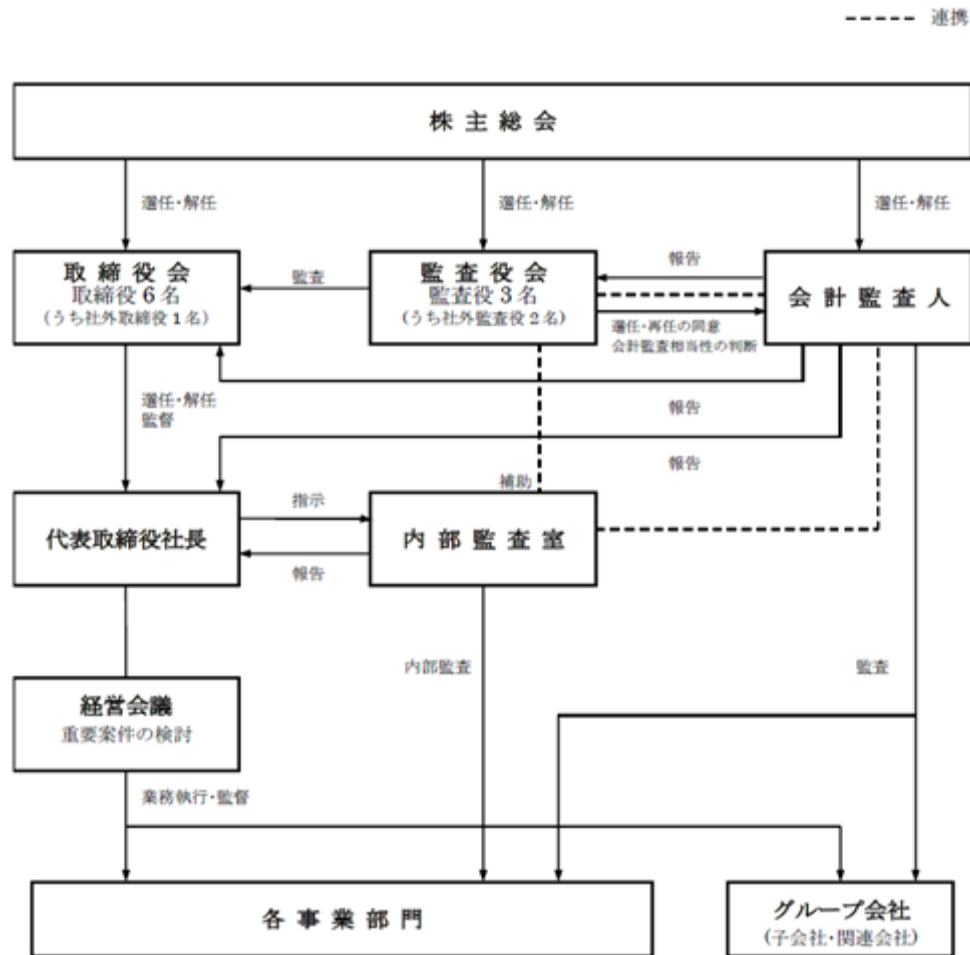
----- 連携

株主総会

選任・解任

選任・解任

選任・解任

取締役会
取締役6名
(うち社外取締役1名)

監査

監査役会
監査役3名
(うち社外監査役2名)

報告

会計監査人

選任・再任の同意
会計監査相当性の判断

選任・解任
監督

報告

報告

補助

代表取締役社長

指示

報告

内部監査室

内部監査

監査

経営会議
重要案件の検討

業務執行・監督

各事業部門

グループ会社
(子会社・関連会社)